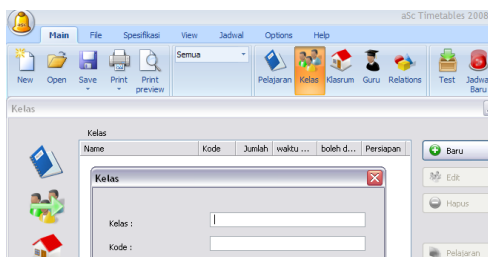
aSc Timetables 2008

Main File Spesifikasi View Jadwal Options Help

New Open Save Print Print preview

Semua

Pelajaran Kelas Klasrum Guru Relations Test Jadwal Baru

Kelas

Kelas

| Name | Kode | Jumlah | waktu ... | boleh d... | Persiapan |
|---|---|---|---|---|---|

Baru

Edit

Hapus

Pelajaran

Kelas

Kelas :

Kode :